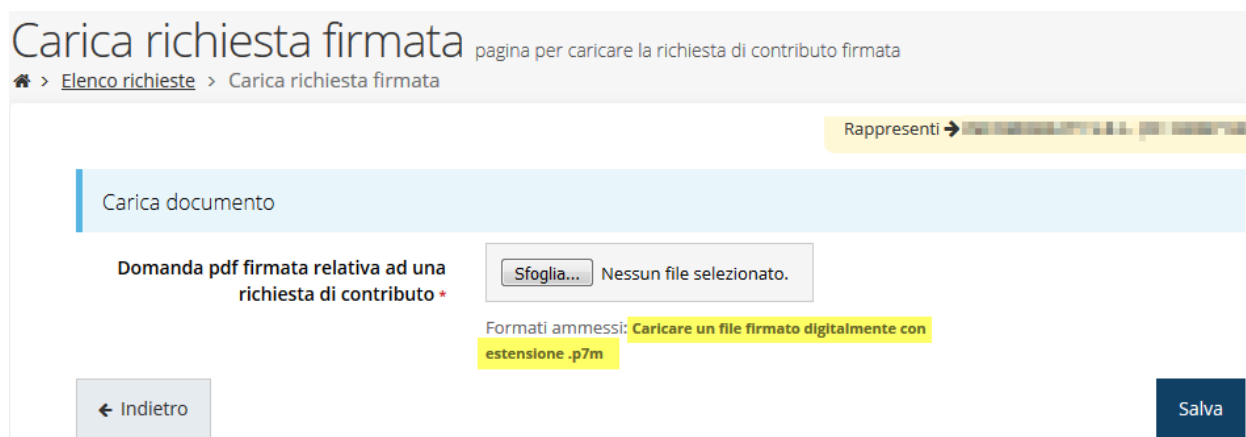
Carica richiesta firmata pagina per caricare la richiesta di contributo firmata

> Elenco richieste > Carica richiesta firmata

Rappresenti → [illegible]

Carica documento

Domanda pdf firmata relativa ad una richiesta di contributo *

Sfoglia... Nessun file selezionato.

Formati ammessi: Caricare un file firmato digitalmente con estensione .p7m

← Indietro

Salva